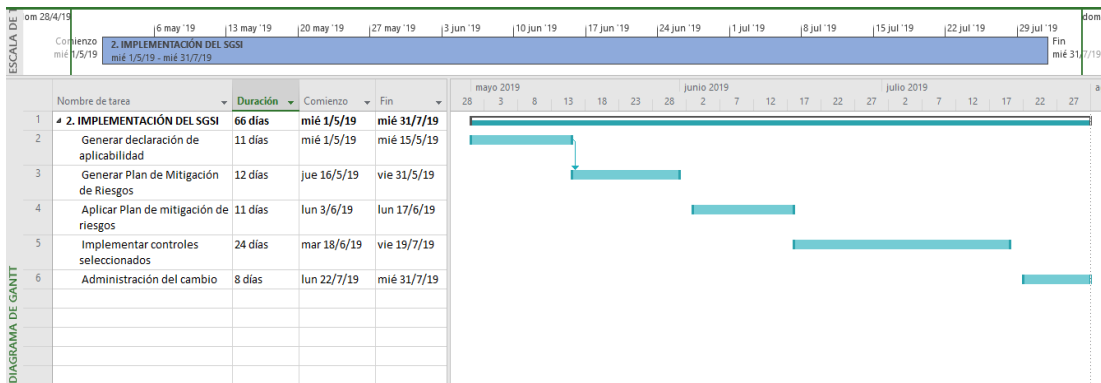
ESCALA DE

om 28/4/19 | 6 may '19 | 13 may '19 | 20 may '19 | 27 may '19 | 3 jun '19 | 10 jun '19 | 17 jun '19 | 24 jun '19 | 1 jul '19 | 8 jul '19 | 15 jul '19 | 22 jul '19 | 29 jul '19 | dom

Comienzo
mié 1/5/19

2. IMPLEMENTACIÓN DEL SGSI
mié 1/5/19 - mié 31/7/19

Fin
mié 31/7/19

DIAGRAMA DE GANTT

| | Nombre de tarea | Duración | Comienzo | Fin |
|---|---|---|---|---|
| 1 | ◢ 2. IMPLEMENTACIÓN DEL SGSI | 66 días | mié 1/5/19 | mié 31/7/19 |
| 2 | Generar declaración de aplicabilidad | 11 días | mié 1/5/19 | mié 15/5/19 |
| 3 | Generar Plan de Mitigación de Riesgos | 12 días | jue 16/5/19 | vie 31/5/19 |
| 4 | Aplicar Plan de mitigación de riesgos | 11 días | lun 3/6/19 | lun 17/6/19 |
| 5 | Implementar controles seleccionados | 24 días | mar 18/6/19 | vie 19/7/19 |
| 6 | Administración del cambio | 8 días | lun 22/7/19 | mié 31/7/19 |

mayo 2019 | junio 2019 | julio 2019 | a
28 | 3 | 8 | 13 | 18 | 23 | 28 | 2 | 7 | 12 | 17 | 22 | 27 | 2 | 7 | 12 | 17 | 22 | 27